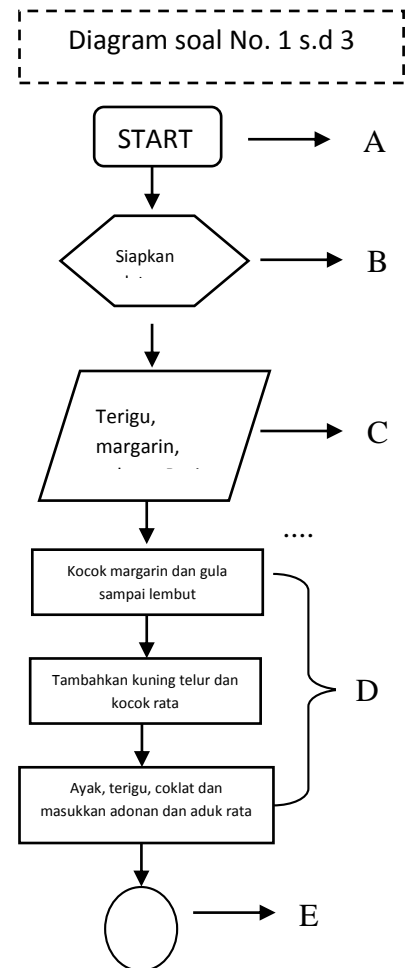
Diagram soal No. 1 s.d 3

START

A

Siapkan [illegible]

B

Terigu, margarin, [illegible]

C

....

Kocok margarin dan gula sampai lembut

Tambahkan kuning telur dan kocok rata

Ayak, terigu, coklat dan masukkan adonan dan aduk rata

D

E